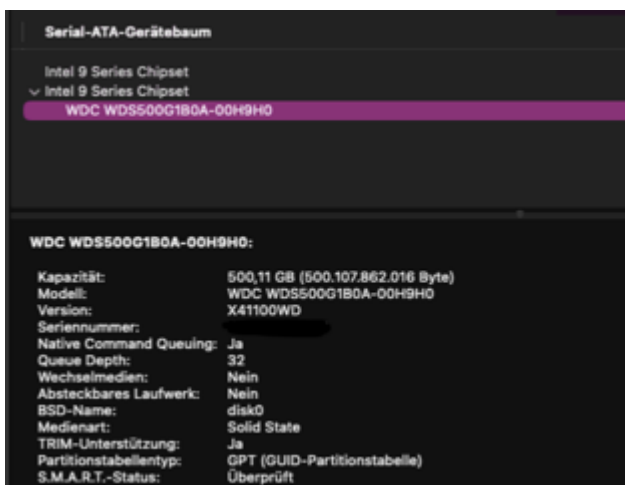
Serial-ATA-Gerätebaum

Intel 9 Series Chipset
Intel 9 Series Chipset
WDC WDS500G1B0A-00H9H0

WDC WDS500G1B0A-00H9H0:

| | |
|---|---|
| Kapazität: | 500,11 GB (500.107.862.016 Byte) |
| Modell: | WDC WDS500G1B0A-00H9H0 |
| Version: | X41100WD |
| Seriennummer: | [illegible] |
| Native Command Queuing: | Ja |
| Queue Depth: | 32 |
| Wechselmedien: | Nein |
| Absteckbares Laufwerk: | Nein |
| BSD-Name: | disk0 |
| Medienart: | Solid State |
| TRIM-Unterstützung: | Ja |
| Partitionstabellentyp: | GPT (GUID-Partitionstabelle) |
| S.M.A.R.T.-Status: | Überprüft |